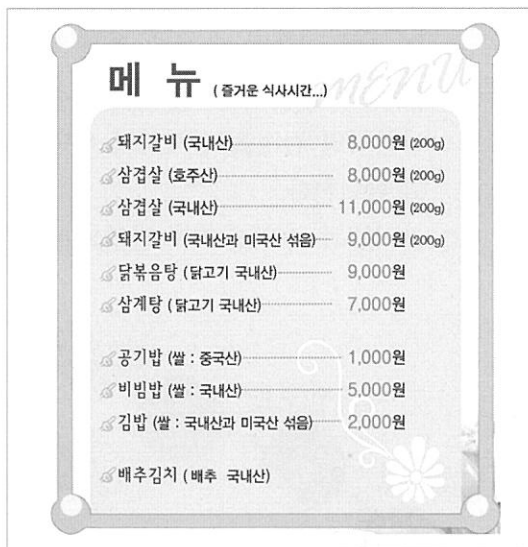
메 뉴 ( 즐거운 식사시간...) menu

돼지갈비 (국내산) 8,000원 (200g)
삼겹살 (호주산) 8,000원 (200g)
삼겹살 (국내산) 11,000원 (200g)
돼지갈비 (국내산과 미국산 섞음) 9,000원 (200g)
닭볶음탕 (닭고기 국내산) 9,000원
삼계탕 (닭고기 국내산) 7,000원

공기밥 (쌀 : 중국산) 1,000원
비빔밥 (쌀 : 국내산) 5,000원
김밥 (쌀 : 국내산과 미국산 섞음) 2,000원

배추김치 ( 배추 국내산)